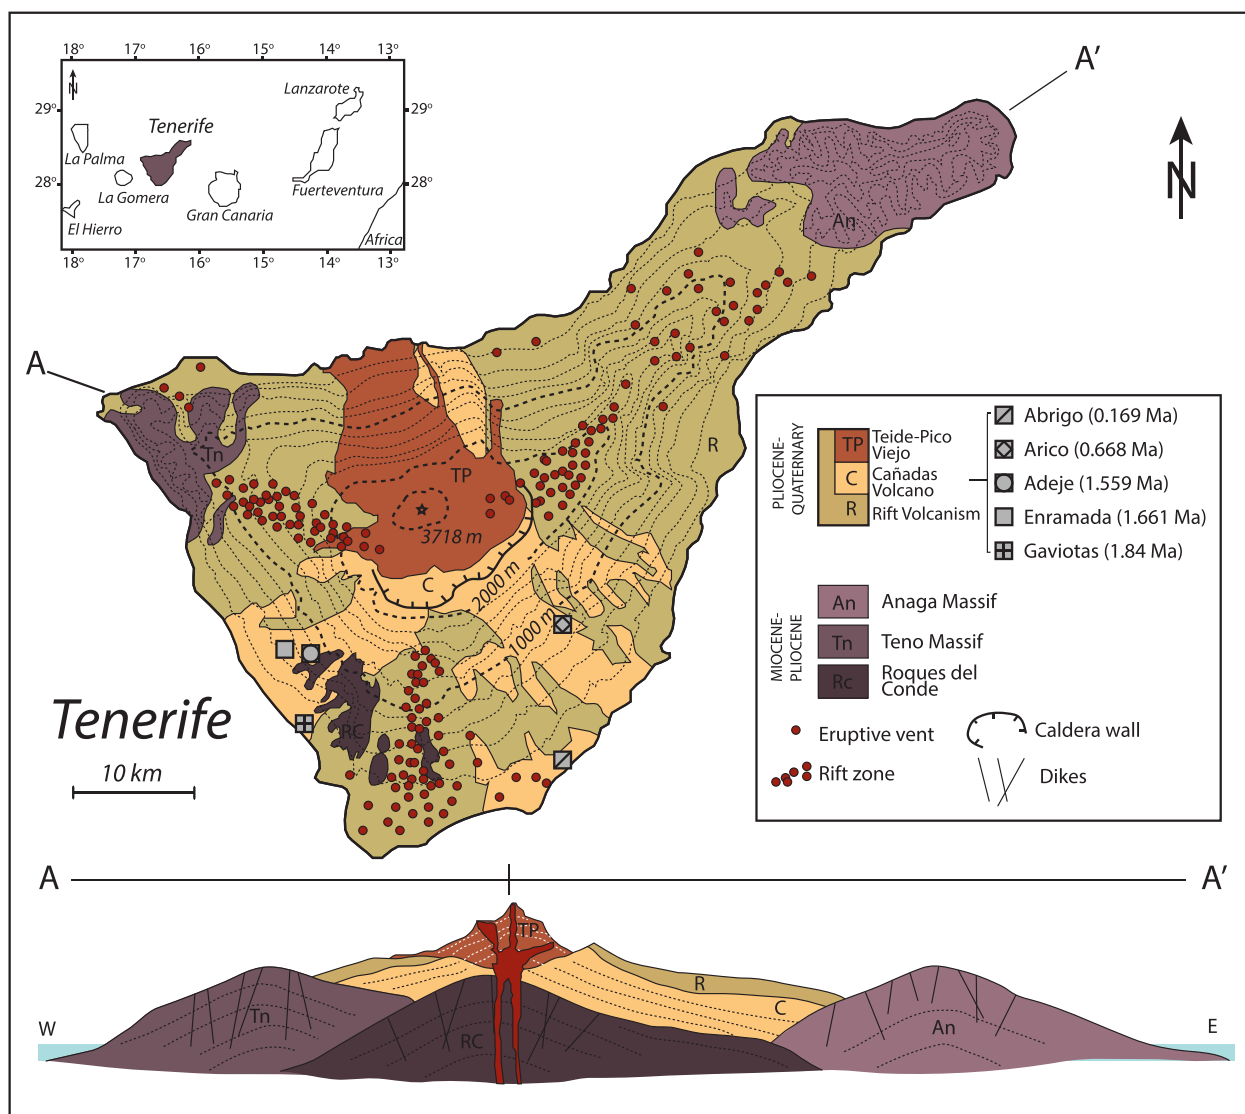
18° 17° 16° 15° 14° 13°

N

29° 29°

Lanzarote

Tenerife

La Palma

28° 28°

La Gomera

Fuerteventura

Gran Canaria

El Hierro

Africa

18° 17° 16° 15° 14° 13°

A'

N

An

A

R

Tn

TP

3718 m

C

2000 m

1000 m

RC

Tenerife

10 km

PLIOCENE-QUATERNARY

| | |
|---|---|
| TP | Teide-Pico Viejo |
| C | Cañadas Volcano |
| R | Rift Volcanism |

Abrigo (0.169 Ma)
Arico (0.668 Ma)
Adeje (1.559 Ma)
Enramada (1.661 Ma)
Gaviotas (1.84 Ma)

MIOCENE-PLIOCENE

| | |
|---|---|
| An | Anaga Massif |
| Tn | Teno Massif |
| Rc | Roques del Conde |

Eruptive vent
Caldera wall
Rift zone
Dikes

A A'

TP

R

C

W E

Tn

RC

An